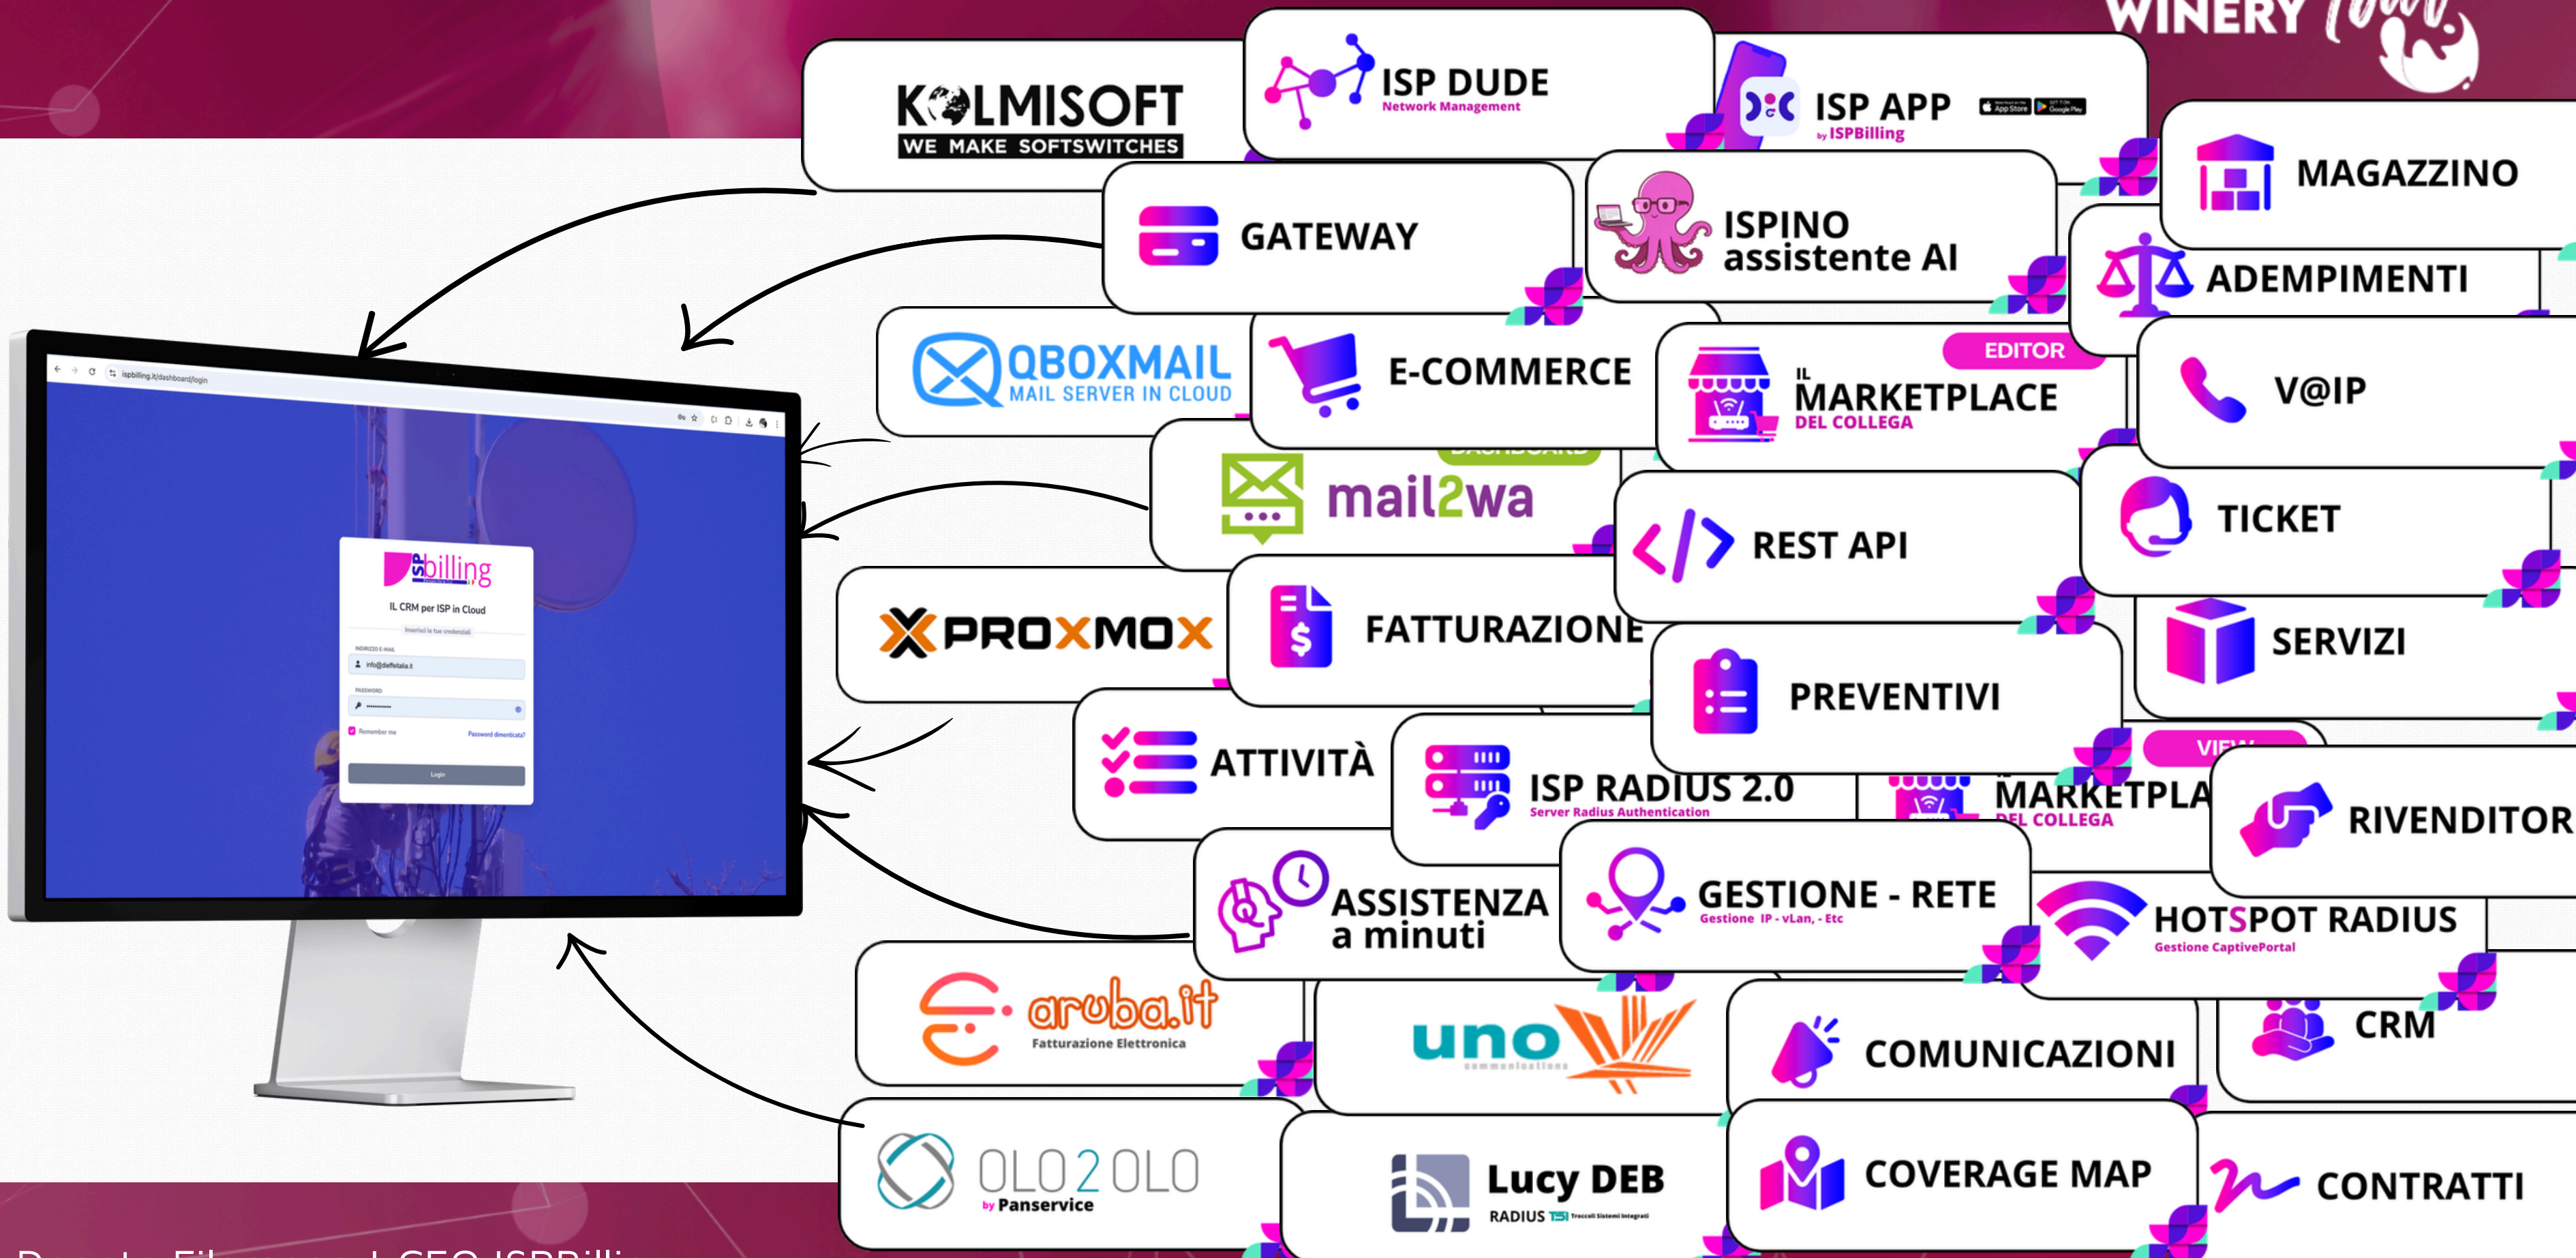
WINERY

KOLMISOFT
WE MAKE SOFTSWITCHES

ISP DUDE
Network Management

ISP APP
by ISPBilling

MAGAZZINO

GATEWAY

ISPINO
assistente AI

ADEMPIMENTI

QBOXMAIL
MAIL SERVER IN CLOUD

E-COMMERCE

EDITOR
IL MARKETPLACE
DEL COLLEGA

V@IP

mail2wa

REST API

TICKET

PROXMOX

FATTURAZIONE

SERVIZI

PREVENTIVI

ATTIVITÀ

ISP RADIUS 2.0
Server Radius Authentication

MARKETPLA
DEL COLLEGA

RIVENDITOR

ASSISTENZA
a minuti

GESTIONE - RETE
Gestione IP - vLan, - Etc

HOTSPOT RADIUS
Gestione CaptivePortal

aruba.it
Fatturazione Elettronica

uno

COMUNICAZIONI

CRM

OLO2OLO
by Panservice

Lucy DEB
RADIUS

COVERAGE MAP

CONTRATTI

ispbilling.it/dashboard/login

ISP billing
IL CRM per ISP in Cloud
Inserisci le tue credenziali
INDIRIZZO E-MAIL
info@dieffeitalia.it
PASSWORD
Remember me
Password dimenticata?
Login